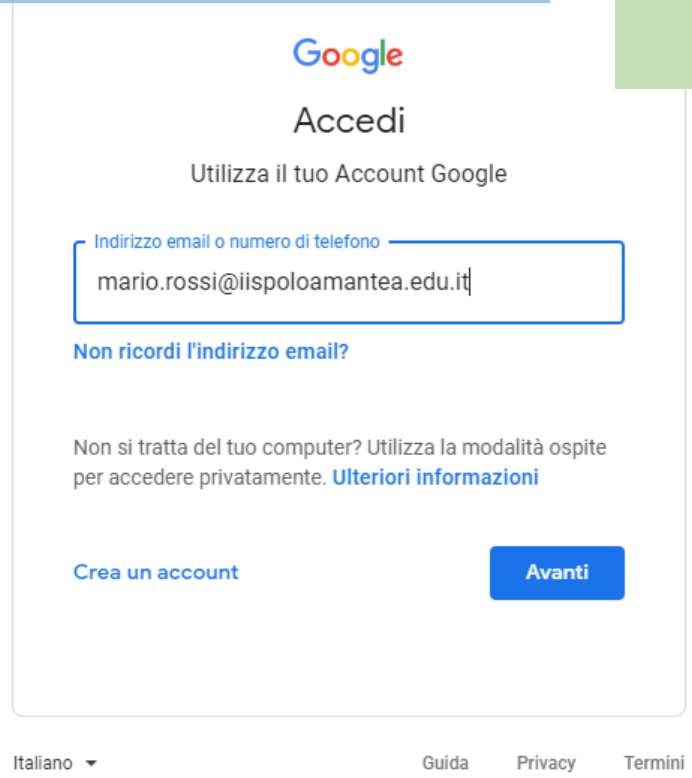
Google

Accedi

Utilizza il tuo Account Google

Indirizzo email o numero di telefono

mario.rossi@iispoloamantea.edu.it

Non ricordi l'indirizzo email?

Non si tratta del tuo computer? Utilizza la modalità ospite per accedere privatamente. Ulteriori informazioni

Crea un account

Avanti

Italiano

Guida Privacy Termini